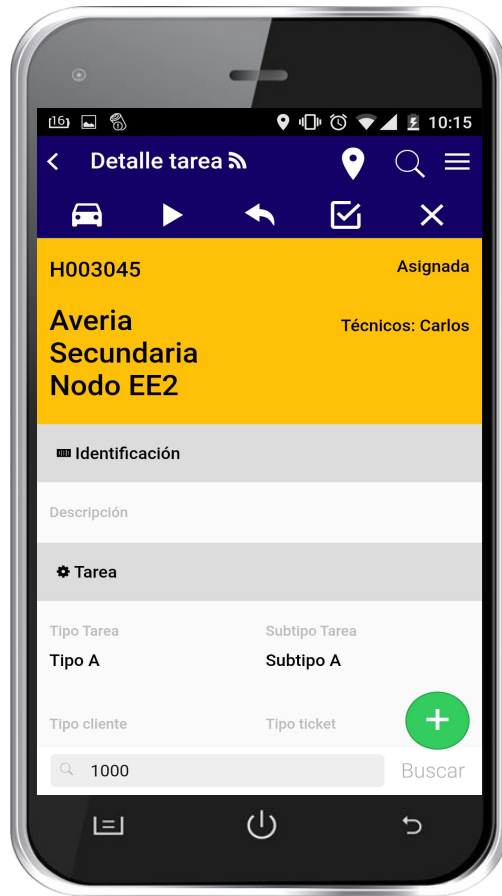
16 10:15

Detalle tarea

H003045

Asignada

Averia Secundaria Nodo EE2

Técnicos: Carlos

Identificación

Descripción

Tarea

Tipo Tarea

Tipo A

Subtipo Tarea

Subtipo A

Tipo cliente

Tipo ticket

1000

Buscar